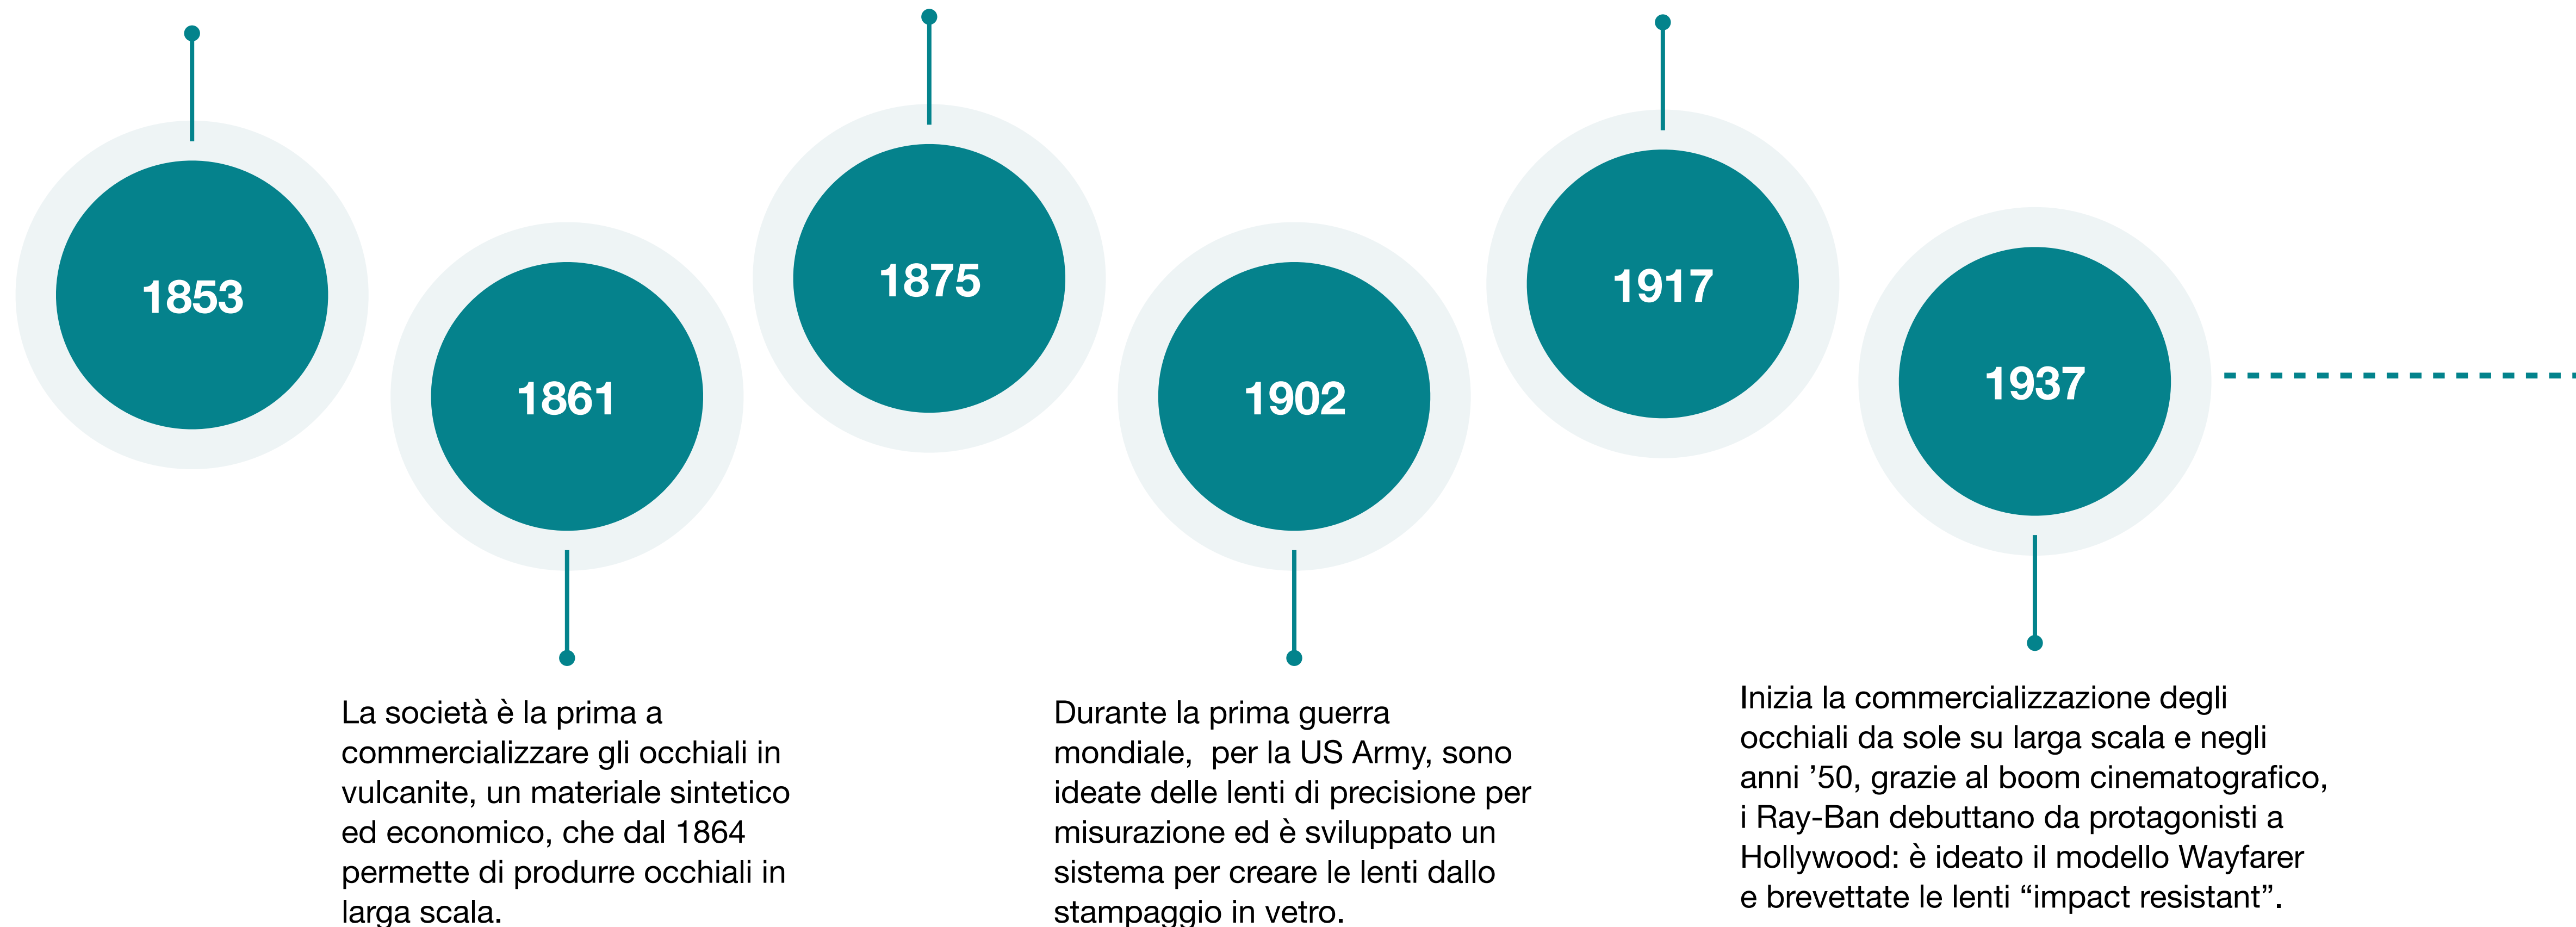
1853

1861

1875

1902

1917

1937

La società è la prima a commercializzare gli occhiali in vulcanite, un materiale sintetico ed economico, che dal 1864 permette di produrre occhiali in larga scala.

Durante la prima guerra mondiale, per la US Army, sono ideate delle lenti di precisione per misurazione ed è sviluppato un sistema per creare le lenti dallo stampaggio in vetro.

Inizia la commercializzazione degli occhiali da sole su larga scala e negli anni ’50, grazie al boom cinematografico, i Ray-Ban debuttano da protagonisti a Hollywood: è ideato il modello Wayfarer e brevettate le lenti “impact resistant”.